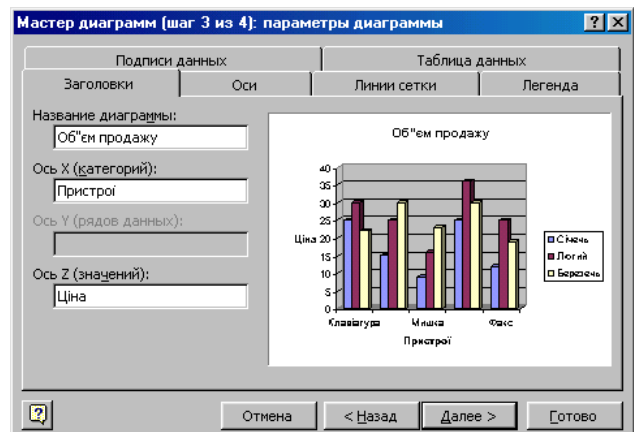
Мастер диаграмм (шаг 3 из 4): параметры диаграммы

?
X

Подписи данных
Таблица данных
Заголовки
Оси
Линии сетки
Легенда

Название диаграммы:
Об"єм продажу

Ось X (категорий):
Пристрої

Ось Y (рядов данных):

Ось Z (значений):
Ціна

Об"єм продажу

40
35
30
25
20
15
10
5
0

Ціна

Клавіатура
Мишка
Факс

Пристрої

Січень
Лютий
Березень

Отмена
< Назад
Далее >
Готово